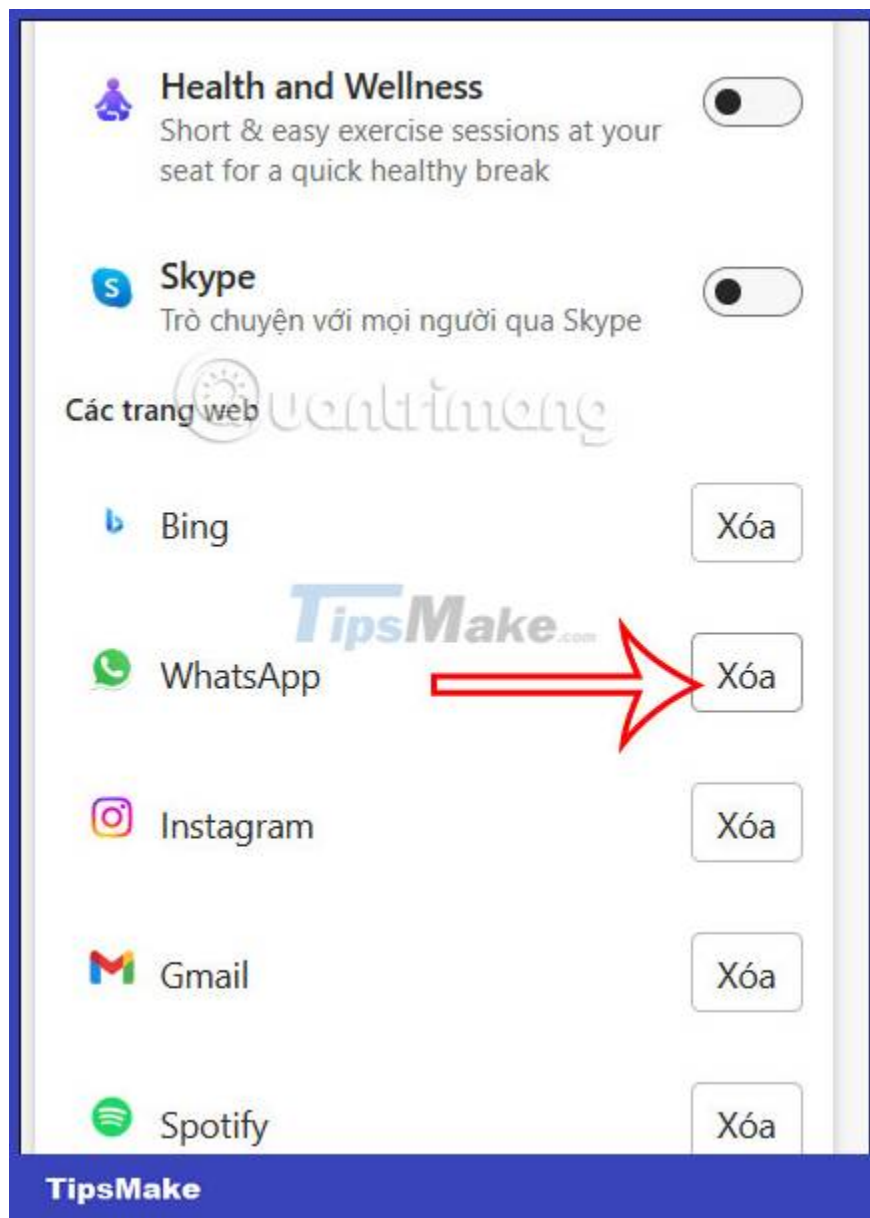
Health and Wellness
Short & easy exercise sessions at your seat for a quick healthy break

Skype
Trò chuyện với mọi người qua Skype

Các trang web

Quantrimang

Bing
Xóa

TipsMake.com

WhatsApp
Xóa

Instagram
Xóa

Gmail
Xóa

Spotify
Xóa

TipsMake